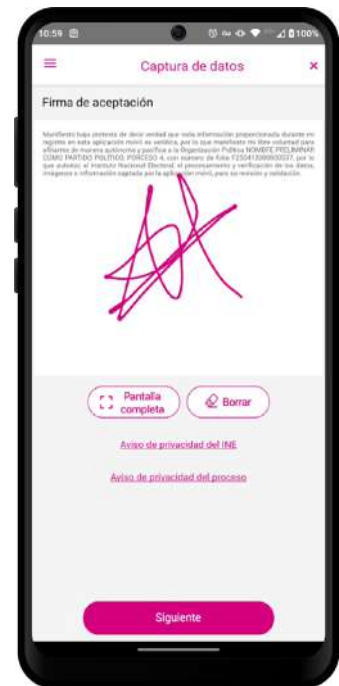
10:59

100%

Captura de datos

Firma de aceptación

Manifiesto bajo protesta de decir verdad que toda información proporcionada durante mi registro en esta aplicación móvil es verídica, por lo que manifiesto mi libre voluntad para afiliarme de manera autónoma y pacífica a la Organización Política NOMBRE PRELIMINAR COMO PARTIDO POLÍTICO. PORCESO 4, con número de folio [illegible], por lo que autorizo al Instituto Nacional Electoral, el procesamiento y verificación de los datos, imágenes e información captada por la aplicación móvil, para su revisión y validación.

Pantalla completa

Borrar

Aviso de privacidad del INE

Aviso de privacidad del proceso

Siguiente